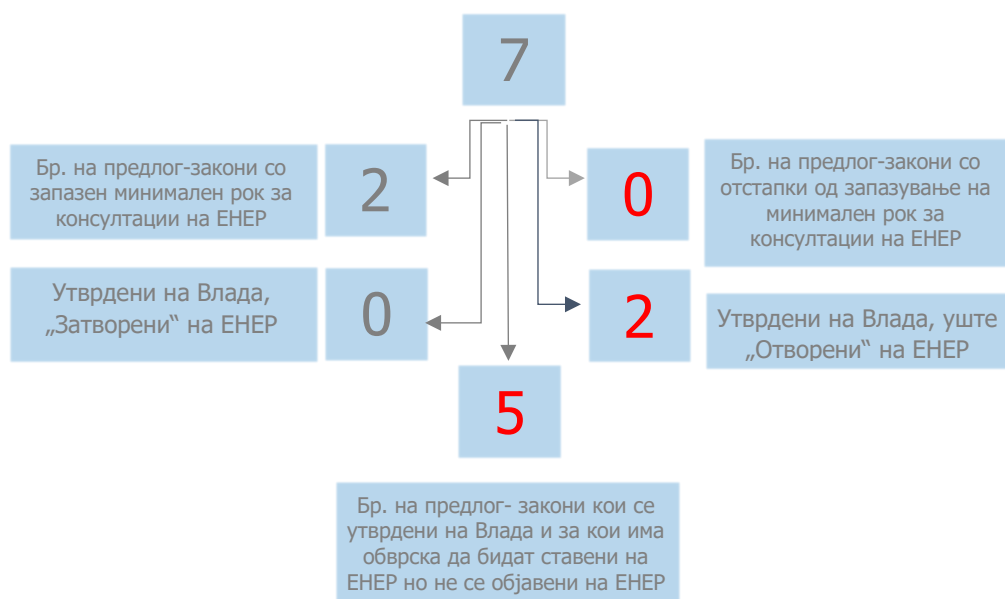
7

Бр. на предлог-закони со запазен минимален рок за консултации на ЕНЕР

2

0

Бр. на предлог-закони со отстапки од запазување на минимален рок за консултации на ЕНЕР

Утврдени на Влада, „Затворени" на ЕНЕР

0

2

Утврдени на Влада, уште „Отворени" на ЕНЕР

5

Бр. на предлог- закони кои се утврдени на Влада и за кои има обврска да бидат ставени на ЕНЕР но не се објавени на ЕНЕР